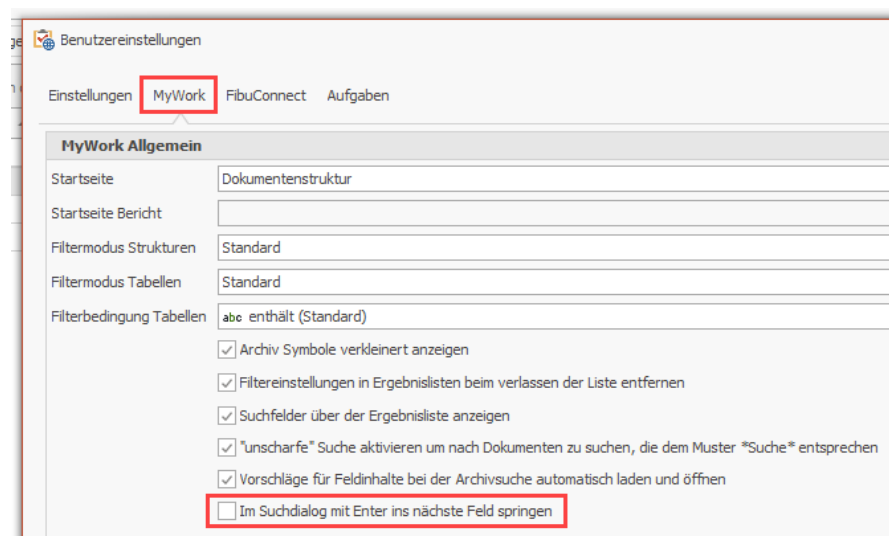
ge
n

Benutzereinstellungen

Einstellungen MyWork FibuConnect Aufgaben

MyWork Allgemein

| Startseite | Dokumentenstruktur |
|---|---|
| Startseite Bericht | |
| Filtermodus Strukturen | Standard |
| Filtermodus Tabellen | Standard |
| Filterbedingung Tabellen | abc enthält (Standard) |

Archiv Symbole verkleinert anzeigen

Filtereinstellungen in Ergebnislisten beim verlassen der Liste entfernen

Suchfelder über der Ergebnisliste anzeigen

"unscharfe" Suche aktivieren um nach Dokumenten zu suchen, die dem Muster *Suche* entsprechen

Vorschläge für Feldinhalte bei der Archivsuche automatisch laden und öffnen

Im Suchdialog mit Enter ins nächste Feld springen